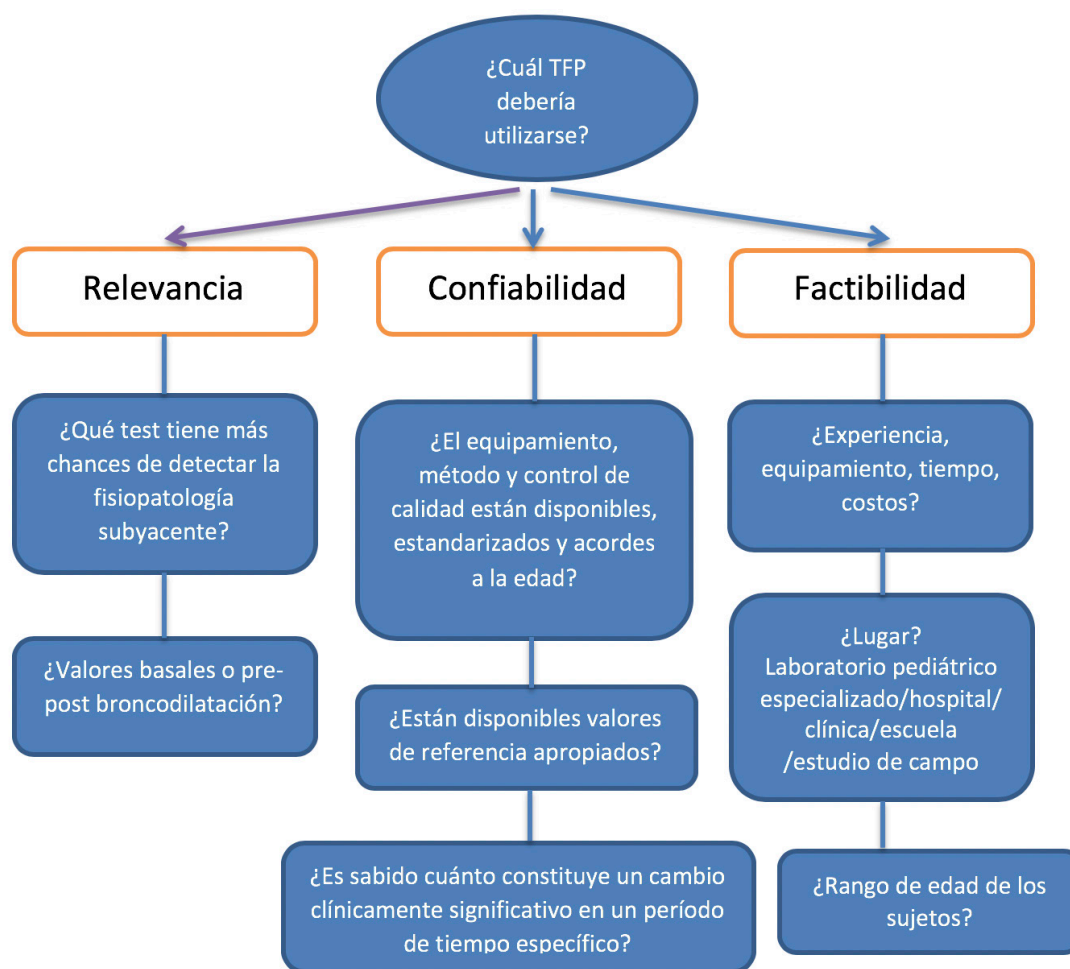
¿Cuál TFP debería utilizarse?

Relevancia

Confiabilidad

Factibilidad

¿Qué test tiene más chances de detectar la fisiopatología subyacente?

¿Valores basales o pre-post broncodilatación?

¿El equipamiento, método y control de calidad están disponibles, estandarizados y acordes a la edad?

¿Están disponibles valores de referencia apropiados?

¿Es sabido cuánto constituye un cambio clínicamente significativo en un período de tiempo específico?

¿Experiencia, equipamiento, tiempo, costos?

¿Lugar? Laboratorio pediátrico especializado/hospital/ clínica/escuela /estudio de campo

¿Rango de edad de los sujetos?